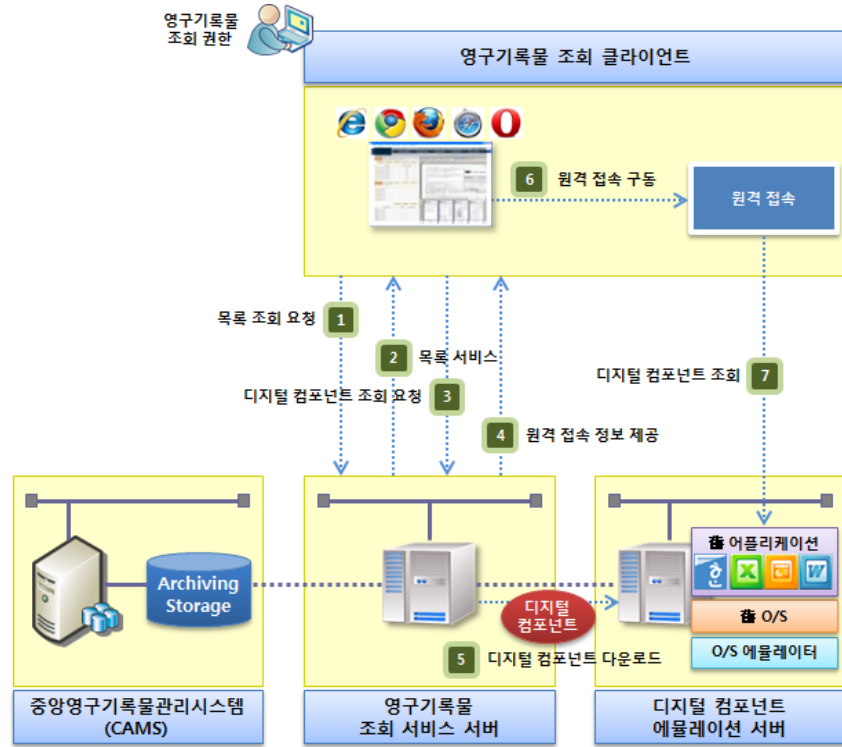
영구기록물 조회 권한

영구기록물 조회 클라이언트

6 원격 접속 구동

원격 접속

목록 조회 요청 1

2 목록 서비스

디지털 컴포넌트 조회 요청 3

4 원격 접속 정보 제공

디지털 컴포넌트 조회 7

Archiving Storage

디지털 컴포넌트

어플리케이션

O/S

O/S 에뮬레이터

5 디지털 컴포넌트 다운로드

중앙영구기록물관리시스템 (CAMS)

영구기록물 조회 서비스 서버

디지털 컴포넌트 에뮬레이션 서버